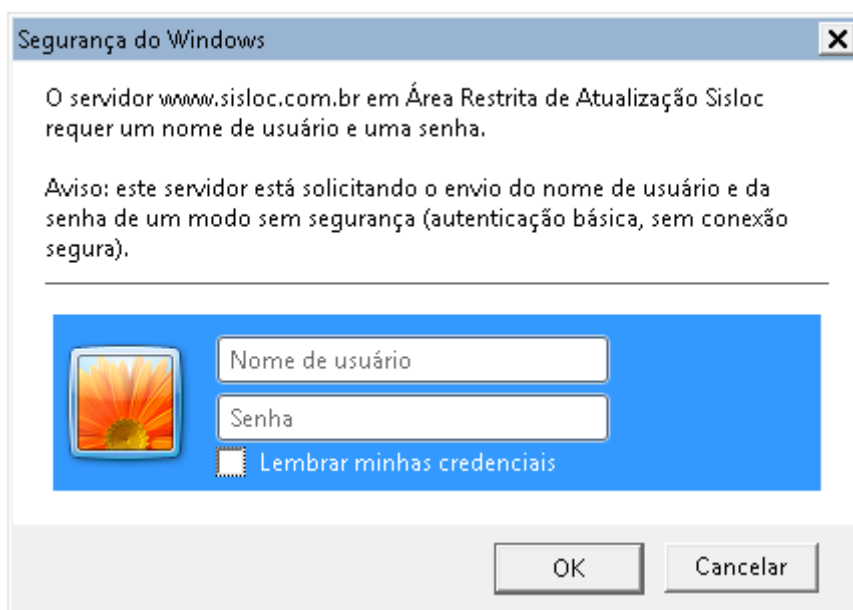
Segurança do Windows

O servidor www.sisloc.com.br em Área Restrita de Atualização Sisloc requer um nome de usuário e uma senha.

Aviso: este servidor está solicitando o envio do nome de usuário e da senha de um modo sem segurança (autenticação básica, sem conexão segura).

Nome de usuário

Senha

Lembrar minhas credenciais

OK

Cancelar